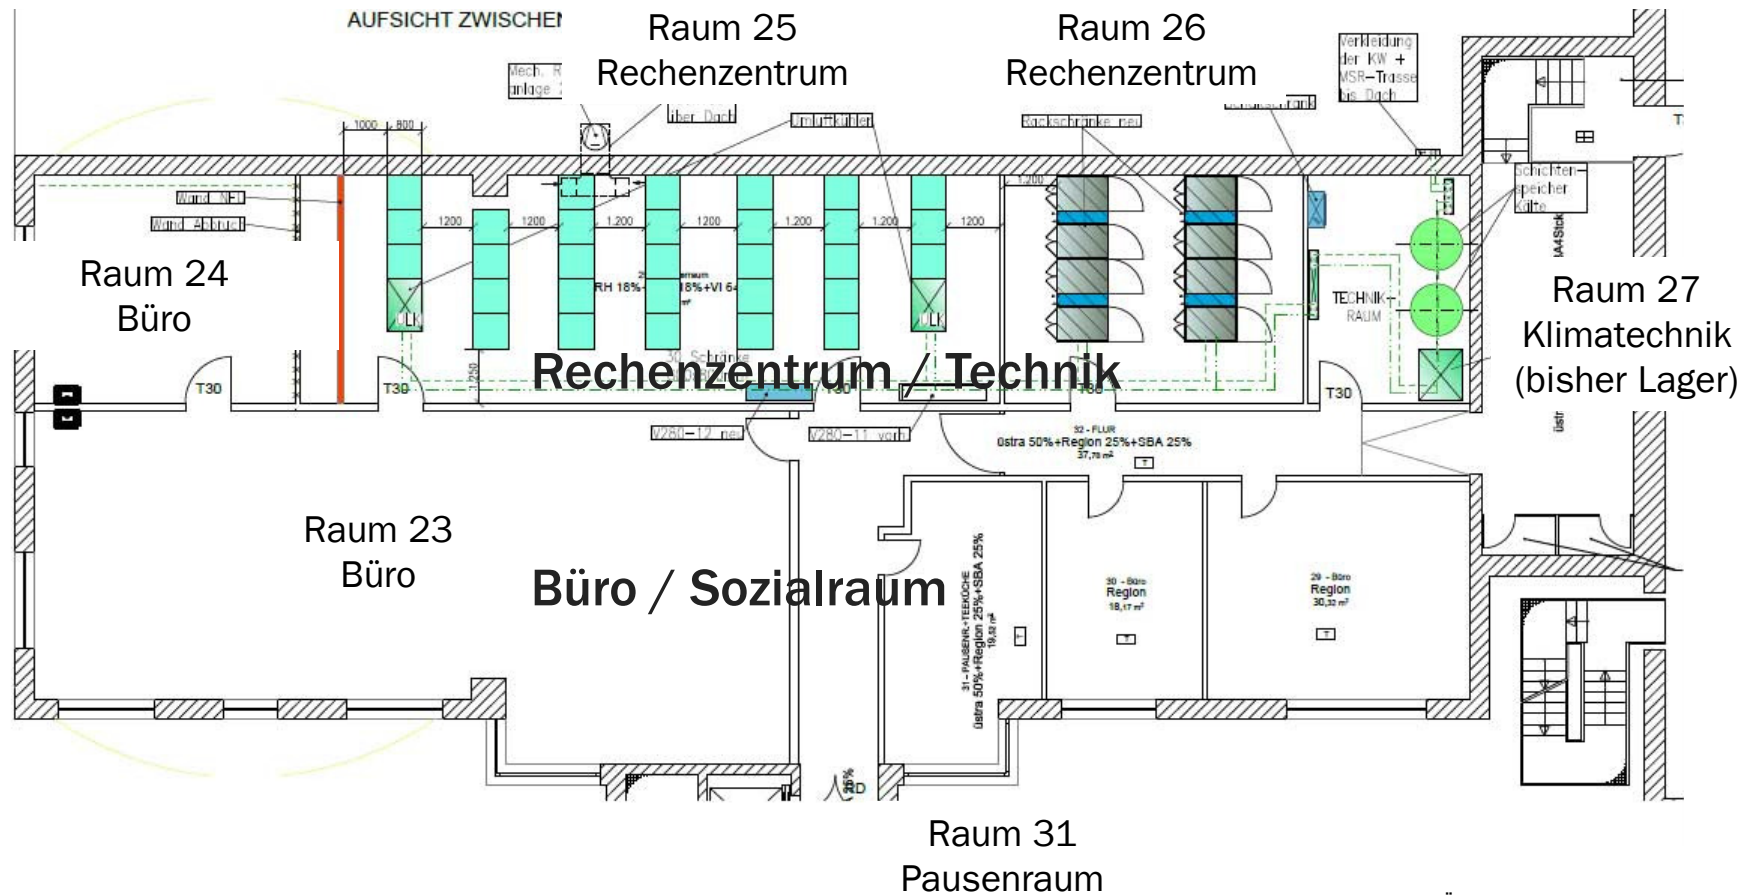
AUFSICHT ZWISCHEN

Raum 25
Rechenzentrum

Raum 26
Rechenzentrum

Verkleidung der KW + MSR-Trasse bis Dach

Mech. R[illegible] anlage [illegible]

über Dach

Umluftkühler

Rackschränke neu

Schichtenspeicher Kälte

1000 800

Wand NEU

Wand Abbruch

1200 1200 1.200 1200 1.200 1.200 1200

1.200

Raum 24
Büro

RH 18% 18%+VI 6

ULK

ULK

TECHNIK-RAUM

Raum 27
Klimatechnik
(bisher Lager)

1250

30 Schränke

Rechenzentrum / Technik

T30 T30 T30 T30

V280-12 neu

V280-11 vorh

32 - FLUR
Üstra 50%+Region 25%+SBA 25%
37,78 m²

Raum 23
Büro

Büro / Sozialraum

31 - PAUSENR.+TEEKÜCHE
üstra 50%+Region 25%+SBA 25%
19,92 m²

30 - Büro
Region
18,17 m²

29 - Büro
Region
30,32 m²

25%

Raum 31
Pausenraum